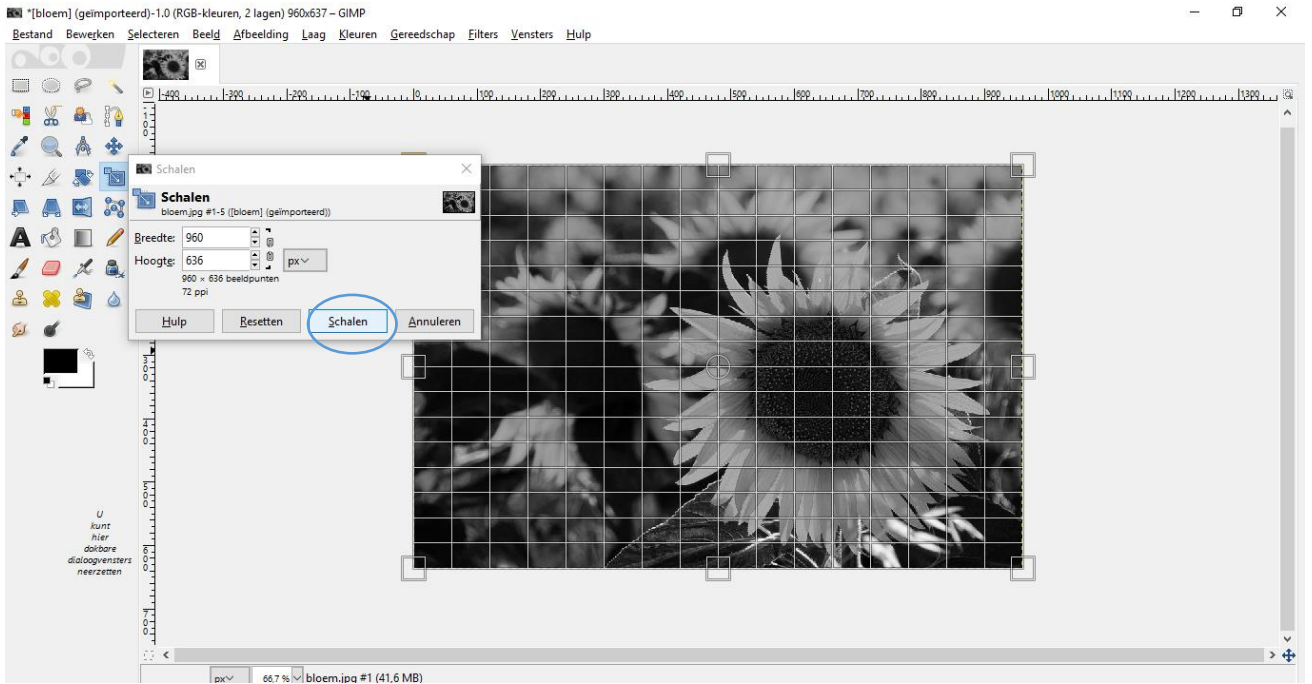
*[bloem] (geïmporteerd)-1.0 (RGB-kleuren, 2 lagen) 960x637 – GIMP

Bestand Bewerken Selecteren Beeld Afbeelding Laag Kleuren Gereedschap Filters Vensters Hulp

-400 -300 -200 -100 0 100 200 300 400 500 600 700 800 900 1000 1100 1200 1300

Schalen

Schalen
bloem.jpg #1-5 ([bloem] (geïmporteerd))

Breedte: 960
Hoogte: 636
px
960 × 636 beeldpunten
72 ppi

Hulp Resetten Schalen Annuleren

U kunt hier dokbare dialoogvensters neerzetten

px 66,7 % bloem.jpg #1 (41,6 MB)